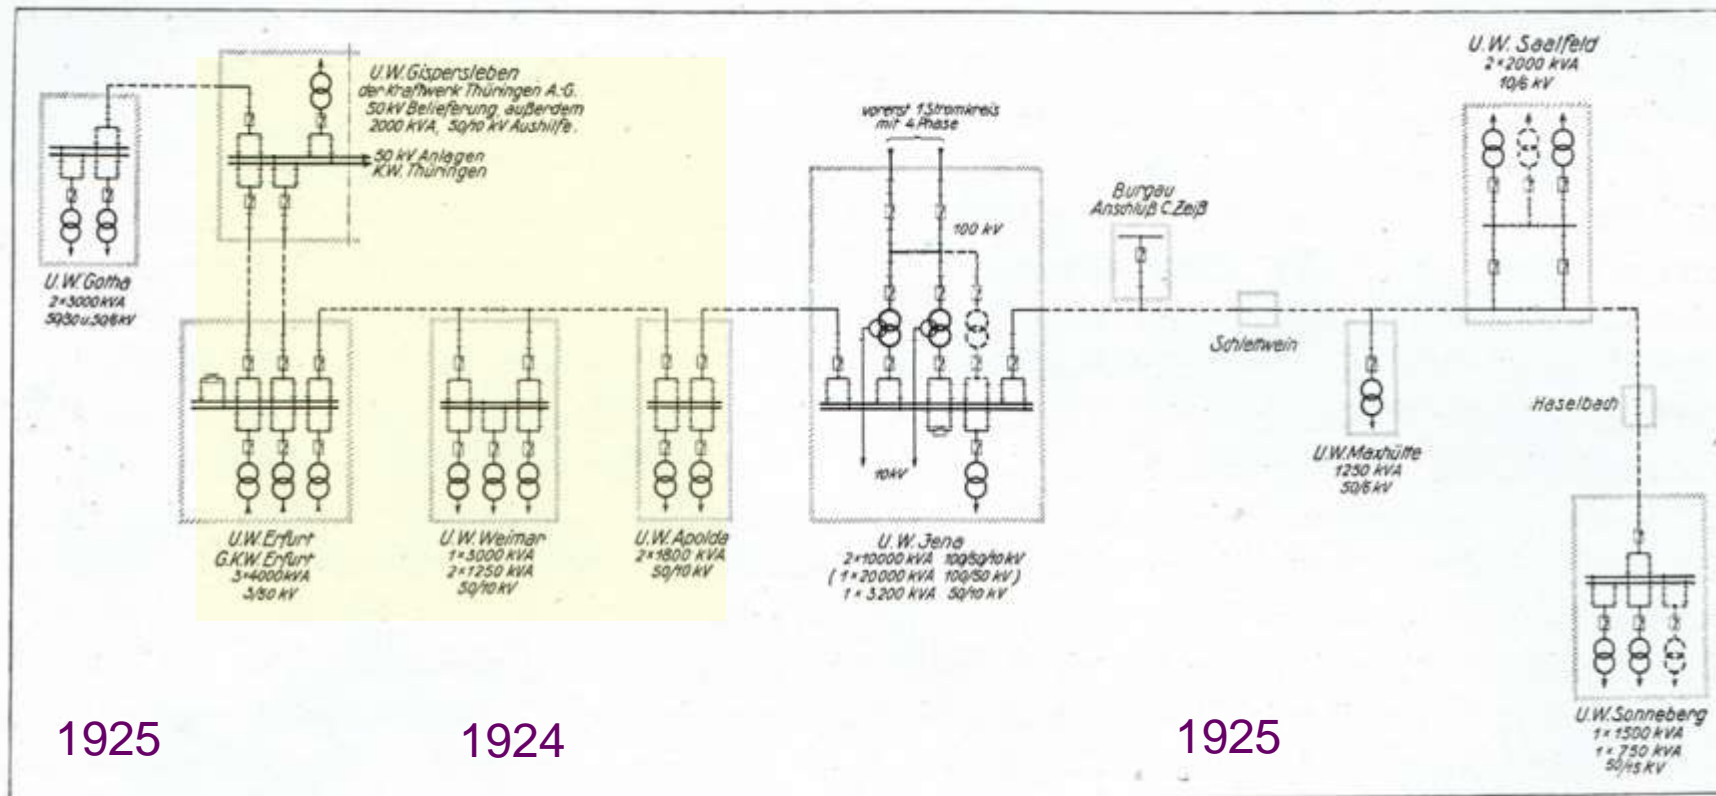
U.W. Gispersleben
der Kraftwerk Thüringen A.G.
50 kV Belieferung, außerdem
2000 kVA, 50/10 kV Aushilfe.

50 kV Anlagen
K.W. Thüringen

U.W. Gotha
2×3000 kVA
50/30 u.30/6 kV

vorerst 1 Stromkreis
mit 4. Phase

100 kV

10 kV

Burgau
Anschluß C. Zeiß

U.W. Saalfeld
2×2000 kVA
10/6 kV

Schleifwein

Haselbach

U.W. Erfurt
G.K.W. Erfurt
3×4000 kVA
3/50 kV

U.W. Weimar
1×3000 kVA
2×1250 kVA
50/10 kV

U.W. Apolda
2×1800 kVA
50/10 kV

U.W. Jena
2×10000 kVA 100/50/10 kV
(1×20000 kVA 100/50 kV)
1×3200 kVA 50/10 kV

U.W. Maxhütte
1250 kVA
50/6 kV

U.W. Sonneberg
1×1500 kVA
1×750 kVA
50/15 kV

1925

1924

1925